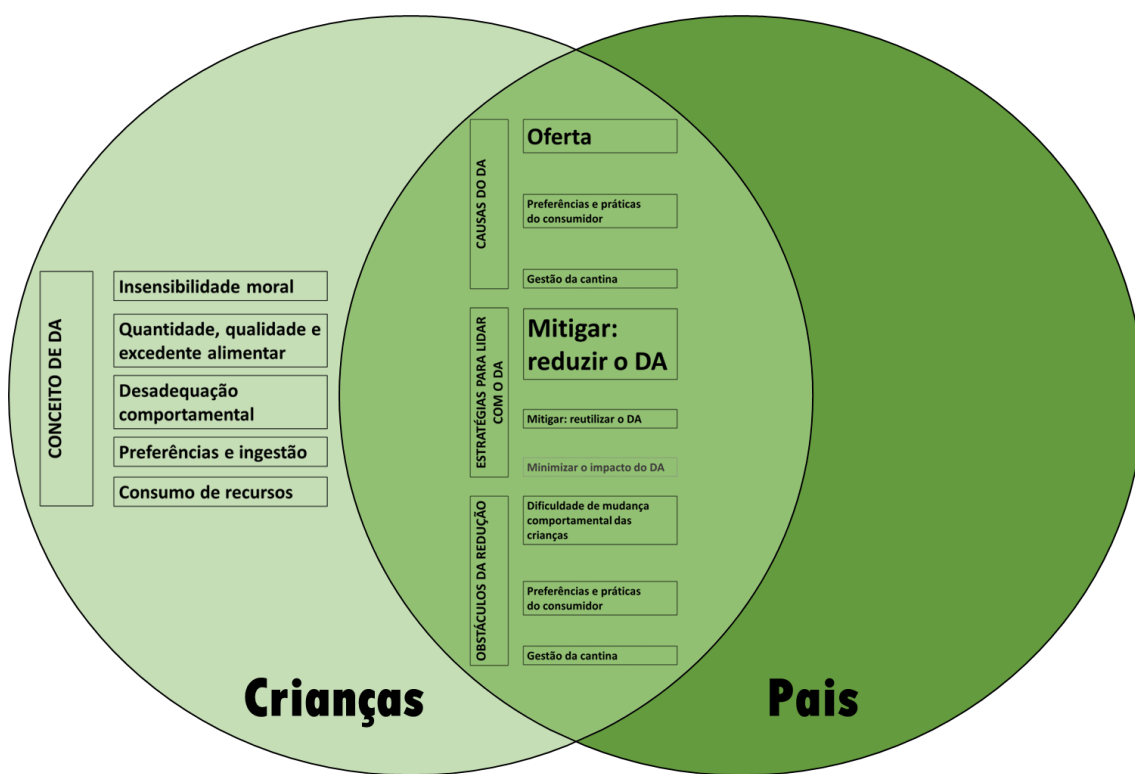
CONCEITO DE DA

Insensibilidade moral

Quantidade, qualidade e excedente alimentar

Desadequação comportamental

Preferências e ingestão

Consumo de recursos

CAUSAS DO DA

Oferta

Preferências e práticas do consumidor

Gestão da cantina

ESTRATÉGIAS PARA LIDAR COM O DA

Mitigar: reduzir o DA

Mitigar: reutilizar o DA

Minimizar o impacto do DA

OBSTÁCULOS DA REDUÇÃO

Dificuldade de mudança comportamental das crianças

Preferências e práticas do consumidor

Gestão da cantina

Crianças

Pais